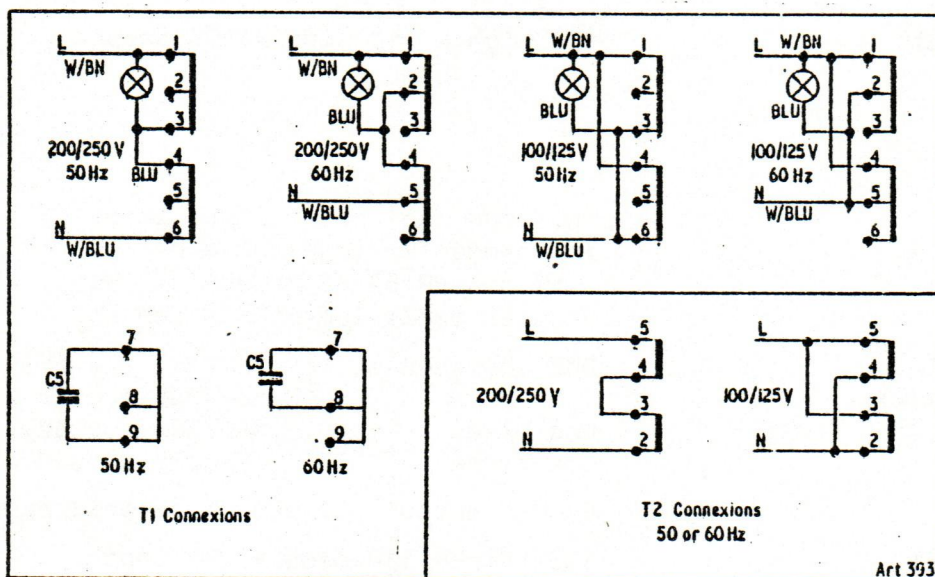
L
W/BN
1
2
3
200/250 V
50 Hz
BLU
4
5
N
W/BLU
6

L
W/BN
BLU
1
2
3
200/250 V
60 Hz
4
N
W/BLU
5
6

L W/BN
BLU
1
2
3
100/125 V
50 Hz
4
5
N
W/BLU
6

L W/BN
BLU
1
2
3
100/125 V
60 Hz
4
5
W/BLU
6

C5
7
8
9
50 Hz

C5
7
8
9
60 Hz

T1 Connexions

L
5
4
200/250 V
3
N
2

L
5
4
100/125 V
3
N
2

T2 Connexions
50 or 60 Hz

Art 393